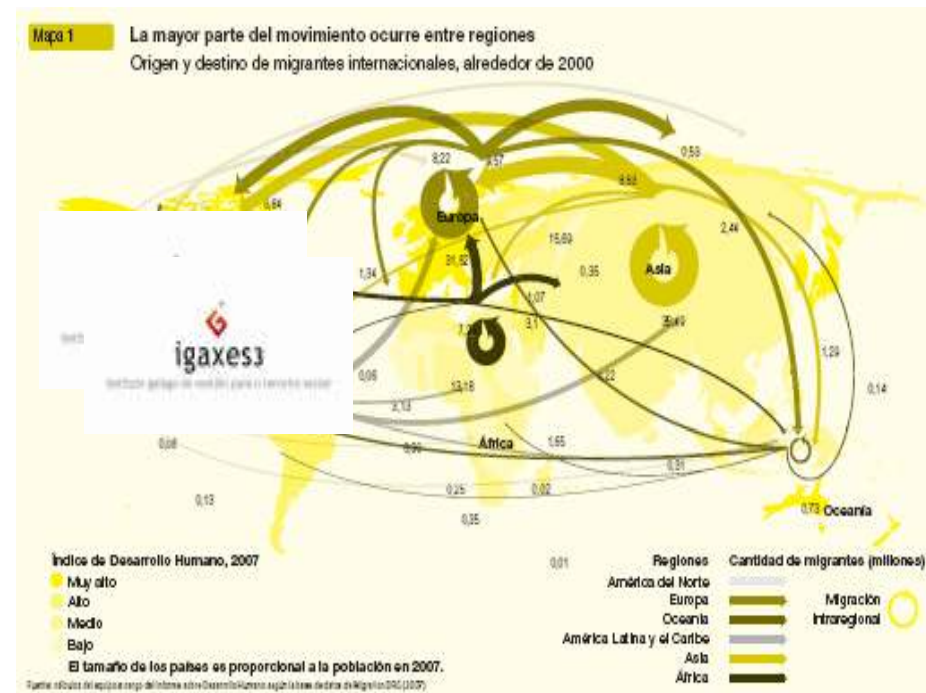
Mapa 1

La mayor parte del movimiento ocurre entre regiones
Origen y destino de migrantes internacionales, alrededor de 2000

8,22
3,57
0,53
8,52
5,84
Europa
2,44
15,69
1,94
31,52
0,35
Asia
1,07
7,2
3,1
35,0
1,29
0,14
0,06
13,18
2,13
2,22
0,08
África
1,65
0,90
0,31
0,13
0,25
0,02
0,35
0,73
Oceanía

igaxes3
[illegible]

Índice de Desarrollo Humano, 2007
Muy alto
Alto
Medio
Bajo
El tamaño de los países es proporcional a la población en 2007.

0,01

Regiones
América del Norte
Europa
Oceanía
América Latina y el Caribe
Asia
África

Cantidad de migrantes (millones)
Migración intrarregional

Fuente: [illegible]